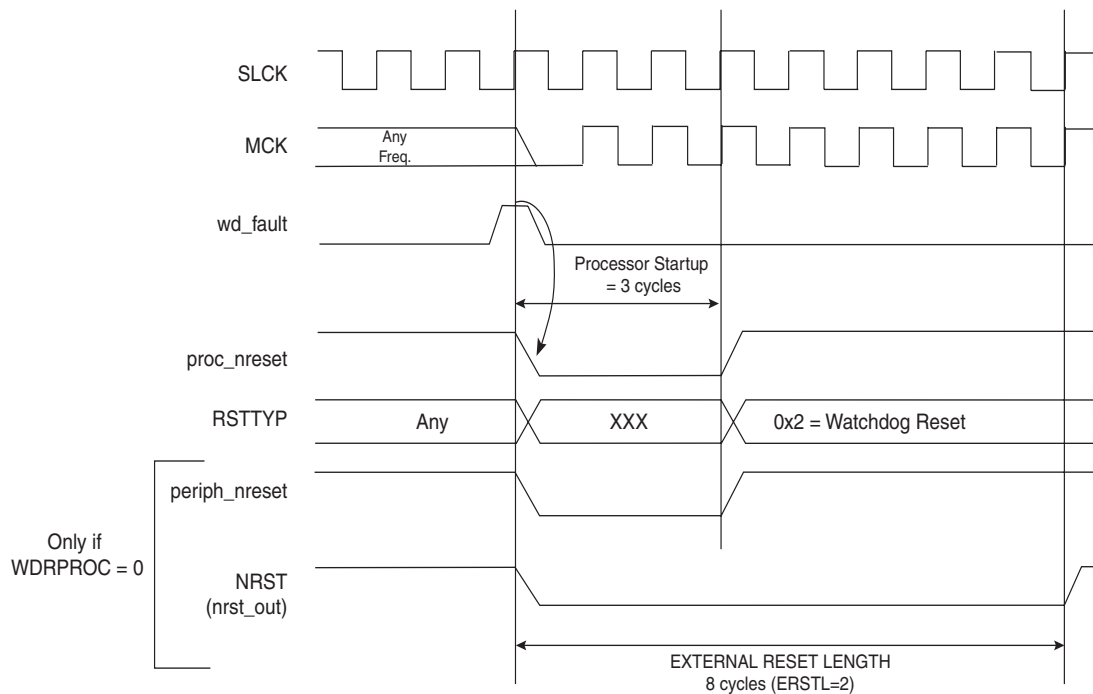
SLCK

MCK

Any Freq.

wd_fault

Processor Startup = 3 cycles

proc_nreset

RSTTYP

Any

XXX

0x2 = Watchdog Reset

periph_nreset

Only if WDRPROC = 0

NRST (nrst_out)

EXTERNAL RESET LENGTH 8 cycles (ERSTL=2)